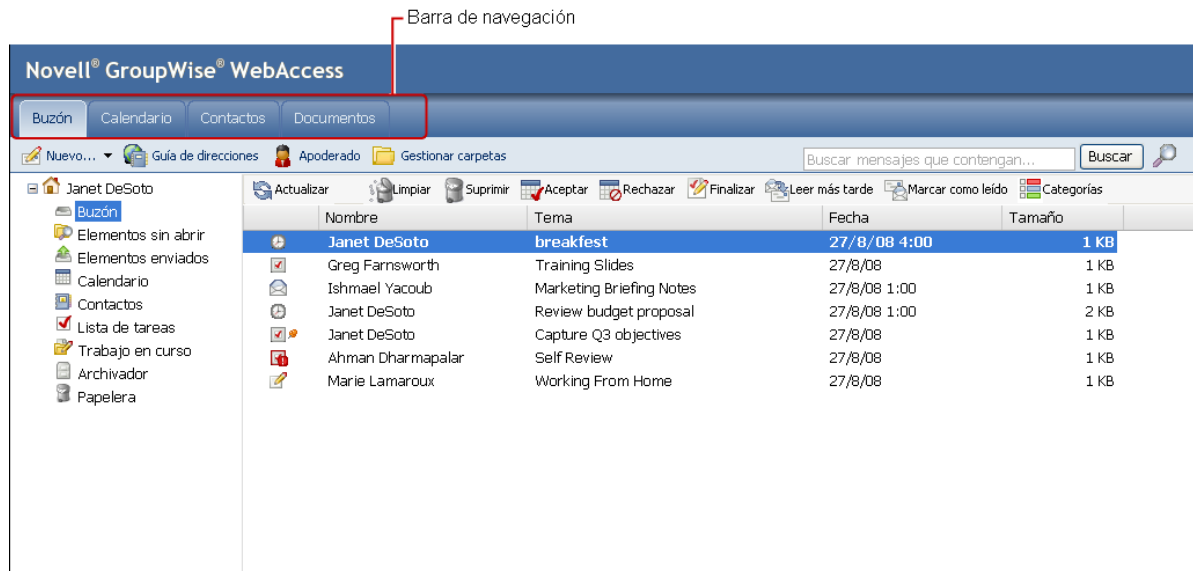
Barra de navegación

Novell® GroupWise® WebAccess

Buzón | Calendario | Contactos | Documentos

Nuevo... Guía de direcciones Apoderado Gestionar carpetas Buscar mensajes que contengan... Buscar

Janet DeSoto
Buzón
Elementos sin abrir
Elementos enviados
Calendario
Contactos
Lista de tareas
Trabajo en curso
Archivador
Papelera

Actualizar Limpiar Suprimir Aceptar Rechazar Finalizar Leer más tarde Marcar como leído Categorías

| Nombre | Tema | Fecha | Tamaño |
|---|---|---|---|
| Janet DeSoto | breakfest | 27/8/08 4:00 | 1 KB |
| Greg Farnsworth | Training Slides | 27/8/08 | 1 KB |
| Ishmael Yacoub | Marketing Briefing Notes | 27/8/08 1:00 | 1 KB |
| Janet DeSoto | Review budget proposal | 27/8/08 1:00 | 2 KB |
| Janet DeSoto | Capture Q3 objectives | 27/8/08 | 1 KB |
| Ahman Dharmapalar | Self Review | 27/8/08 | 1 KB |
| Marie Lamaroux | Working From Home | 27/8/08 | 1 KB |